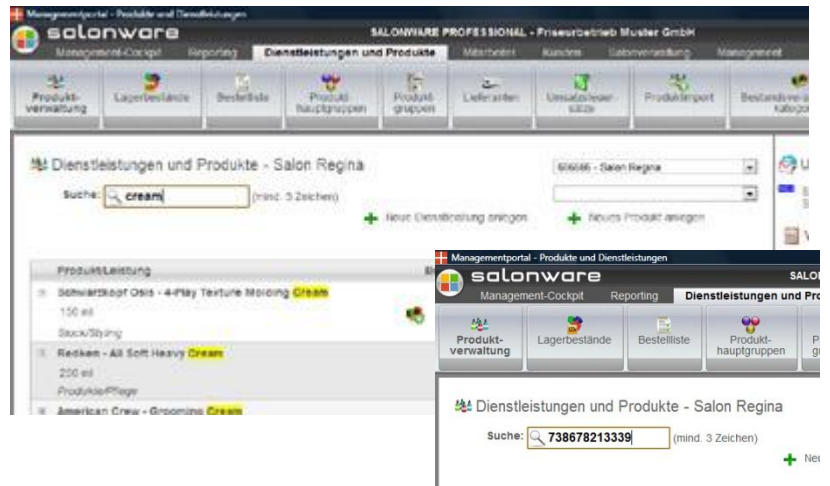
Managementportal - Produkte und Dienstleistungen
salonware
SALONWARE PROFESSIONAL - Friseurbetrieb Muster GmbH
Management-Cockpit | Reporting | Dienstleistungen und Produkte | Mitarbeiter | Kunden | Salonverwaltung | Management

Produkt-verwaltung | Lagerbestände | Bestellliste | Produkt-hauptgruppen | Produkt-gruppen | Lieferanten | Umsatzsteuer-sätze | Produktimport | Bestandsve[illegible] Katego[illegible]

Dienstleistungen und Produkte - Salon Regina
Suche: cream (mind. 3 Zeichen)
606686 - Salon Regina
Neue Dienstleistung anlegen
Neues Produkt anlegen

Produkt/Leistung
Schwarzkopf Osis - 4-Play Texture Molding Cream
150 ml
Stock/Styling
Redken - All Soft Heavy Cream
200 ml
Produkte/Pflege
American Crew - Grooming Cream

Managementportal - Produkte und Dienstleistungen
salonware
SALO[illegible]
Management-Cockpit | Reporting | Dienstleistungen und Pro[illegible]
Produkt-verwaltung | Lagerbestände | Bestellliste | Produkt-hauptgruppen | P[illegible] g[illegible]

Dienstleistungen und Produkte - Salon Regina
Suche: 738678213339 (mind. 3 Zeichen)
Ne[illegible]